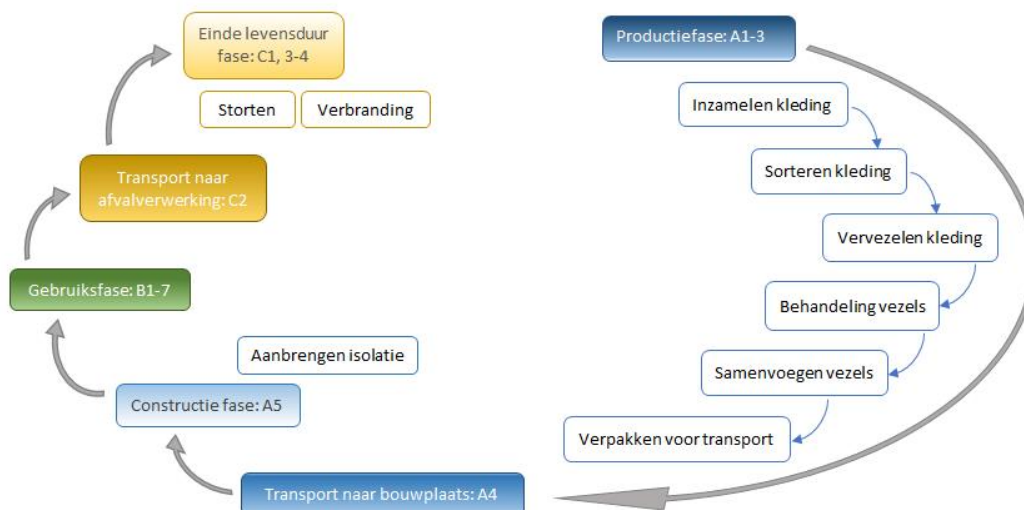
Productiefase: A1-3

Inzamelen kleding

Sorteren kleding

Vervezelen kleding

Behandeling vezels

Samenvoegen vezels

Verpakken voor transport

Transport naar bouwplaats: A4

Constructie fase: A5

Aanbrengen isolatie

Gebruiksfase: B1-7

Transport naar afvalverwerking: C2

Einde levensduur fase: C1, 3-4

Storten

Verbranding